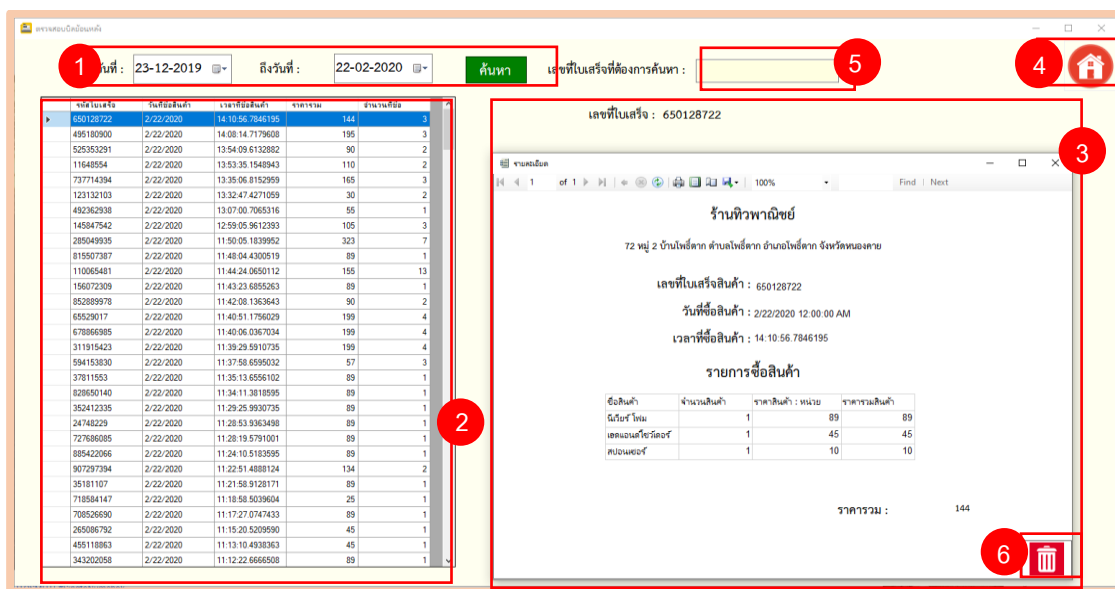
ตรวจสอบบิลย้อนหลัง

1 วันที่ : 23-12-2019 ถึงวันที่ : 22-02-2020 ค้นหา เลขที่ใบเสร็จที่ต้องการค้นหา : 5 4

| รหัสใบเสร็จ | วันที่ซื้อสินค้า | เวลาที่ซื้อสินค้า | ราคารวม | จำนวนที่ซื้อ |
|---|---|---|---|---|
| 650128722 | 2/22/2020 | 14:10:56.7846195 | 144 | 3 |
| 495180900 | 2/22/2020 | 14:08:14.7179608 | 195 | 3 |
| 525353291 | 2/22/2020 | 13:54:09.6132882 | 90 | 2 |
| 11648554 | 2/22/2020 | 13:53:35.1548943 | 110 | 2 |
| 737714394 | 2/22/2020 | 13:35:06.8152959 | 165 | 3 |
| 123132103 | 2/22/2020 | 13:32:47.4271059 | 30 | 2 |
| 492362938 | 2/22/2020 | 13:07:00.7065316 | 55 | 1 |
| 145847542 | 2/22/2020 | 12:59:05.9612393 | 105 | 3 |
| 285049935 | 2/22/2020 | 11:50:05.1839952 | 323 | 7 |
| 815507387 | 2/22/2020 | 11:48:04.4300519 | 89 | 1 |
| 110065481 | 2/22/2020 | 11:44:24.0650112 | 155 | 13 |
| 156072309 | 2/22/2020 | 11:43:23.6855263 | 89 | 1 |
| 852889978 | 2/22/2020 | 11:42:08.1363643 | 90 | 2 |
| 65529017 | 2/22/2020 | 11:40:51.1756029 | 199 | 4 |
| 678866985 | 2/22/2020 | 11:40:06.0367034 | 199 | 4 |
| 311915423 | 2/22/2020 | 11:39:29.5910735 | 199 | 4 |
| 594153830 | 2/22/2020 | 11:37:58.6595032 | 57 | 3 |
| 37811553 | 2/22/2020 | 11:35:13.6556102 | 89 | 1 |
| 828650140 | 2/22/2020 | 11:34:11.3818595 | 89 | 1 |
| 352412335 | 2/22/2020 | 11:29:25.9930735 | 89 | 1 |
| 24748229 | 2/22/2020 | 11:28:53.9363498 | 89 | 1 |
| 727686085 | 2/22/2020 | 11:28:19.5791001 | 89 | 1 |
| 885422066 | 2/22/2020 | 11:24:10.5183595 | 89 | 1 |
| 907297394 | 2/22/2020 | 11:22:51.4888124 | 134 | 2 |
| 35181107 | 2/22/2020 | 11:21:58.9128171 | 89 | 1 |
| 718584147 | 2/22/2020 | 11:18:58.5039604 | 25 | 1 |
| 708526690 | 2/22/2020 | 11:17:27.0747433 | 89 | 1 |
| 265086792 | 2/22/2020 | 11:15:20.5209590 | 45 | 1 |
| 455118863 | 2/22/2020 | 11:13:10.4938363 | 45 | 1 |
| 343202058 | 2/22/2020 | 11:12:22.6666508 | 89 | 1 |

2

เลขที่ใบเสร็จ : 650128722

3

รายละเอียด
1 of 1 100% Find | Next

ร้านทิวพาณิชย์

72 หมู่ 2 บ้านโพธิ์ตาก ตำบลโพธิ์ตาก อำเภอโพธิ์ตาก จังหวัดหนองคาย

เลขที่ใบเสร็จสินค้า : 650128722
วันที่ซื้อสินค้า : 2/22/2020 12:00:00 AM
เวลาที่ซื้อสินค้า : 14:10:56.7846195

รายการซื้อสินค้า

| ชื่อสินค้า | จำนวนสินค้า | ราคาสินค้า : หน่วย | ราคารวมสินค้า |
|---|---|---|---|
| นีเวียร์ โฟม | 1 | 89 | 89 |
| เอสแอนด์โซวัลเอร์ | 1 | 45 | 45 |
| สปอนเซอร์ | 1 | 10 | 10 |

ราคารวม : 144

6